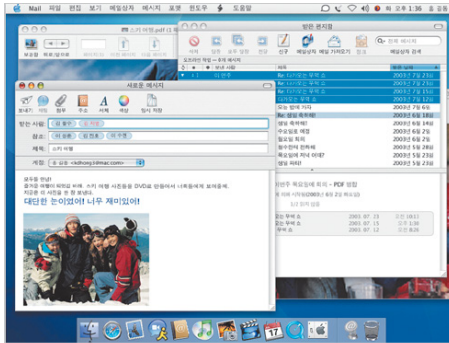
Mail 파일 편집 보기 메일상자 메시지 포맷 윈도우 도움말

(목) 오후 1:36

받은 편지함

삭제 답장 모두 답장 전달 신규 메일상자 메일 가져오기 메일상자 검색

새로운 메시지

보내기 채팅 첨부 주소 서체 색상 임시 저장

받는 사람:

참조:

제목: 스키 여행

계정:

모두들 안녕!
즐거운 여행이 되었을 뿐 아니라 스키 여행 사진들을 DVD로 만들어서 나눠줘에게 보내줄게.
지금은 이 사진을 꼭 봐 보세요.
대단한 눈이었어 너무 재미있어!

2003년 7월 23일
2003년 7월 23일
2003년 7월 23일
2003년 7월 23일
2003년 7월 23일
2003년 7월 23일
2003년 6월 18일
2003년 6월 16일
2003년 6월 16일
2003년 6월 16일
2003년 6월 16일
2003년 6월 16일
2003년 6월 16일

PDF 형참

2003. 07. 13
2003. 07. 13
2003. 07. 12

17